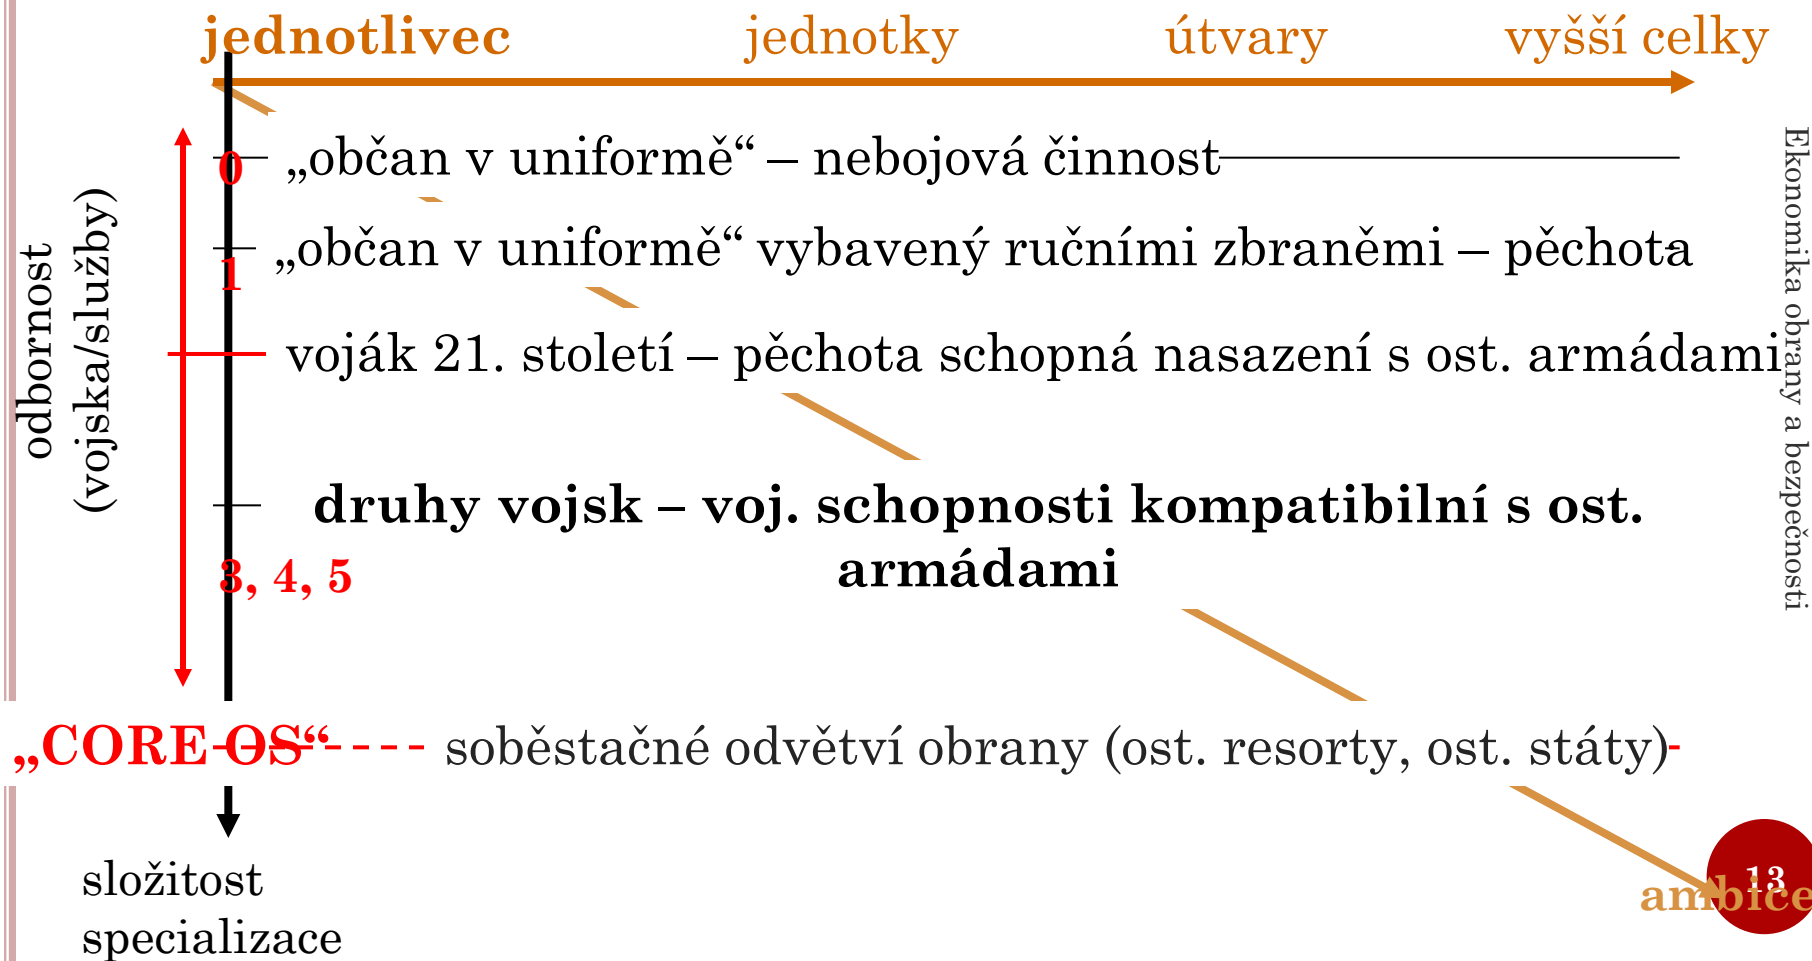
jednotlivec jednotky útvary vyšší celky

odbornost (vojska/služby)

0 „občan v uniformě“ – nebojová činnost

1 „občan v uniformě“ vybavený ručními zbraněmi – pěchota

voják 21. století – pěchota schopná nasazení s ost. armádami

druhy vojsk – voj. schopnosti kompatibilní s ost. armádami

3, 4, 5

„CORE OS“ soběstačné odvětví obrany (ost. resorty, ost. státy)

složitost specializace

ambice

13

Ekonomika obrany a bezpečnosti